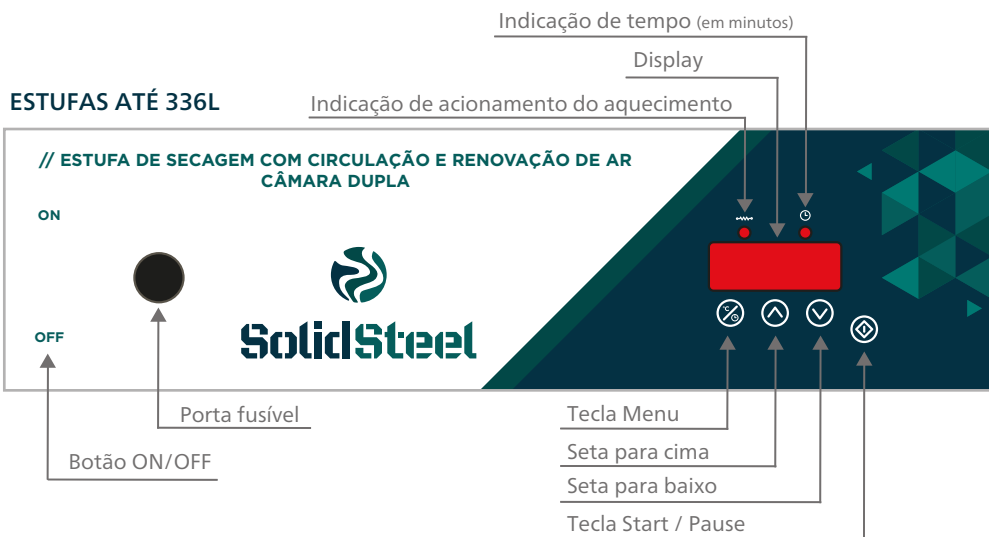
Indicação de tempo (em minutos)

Display

ESTUFAS ATÉ 336L

Indicação de acionamento do aquecimento

// ESTUFA DE SECAGEM COM CIRCULAÇÃO E RENOVAÇÃO DE AR
CÂMARA DUPLA

ON

OFF

SolidSteel

Porta fusível

Botão ON/OFF

Tecla Menu

Seta para cima

Seta para baixo

Tecla Start / Pause